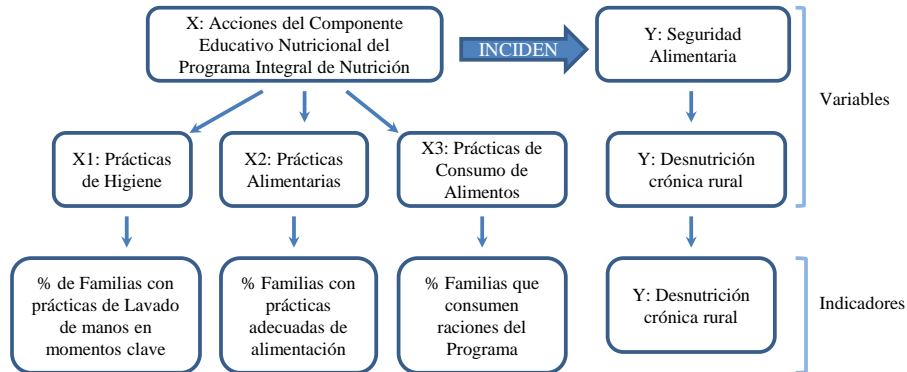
X: Acciones del Componente Educativo Nutricional del Programa Integral de Nutrición

INCIDEN

Y: Seguridad Alimentaria

Variables

X1: Prácticas de Higiene

X2: Prácticas Alimentarias

X3: Prácticas de Consumo de Alimentos

Y: Desnutrición crónica rural

% de Familias con prácticas de Lavado de manos en momentos clave

% Familias con prácticas adecuadas de alimentación

% Familias que consumen raciones del Programa

Y: Desnutrición crónica rural

Indicadores